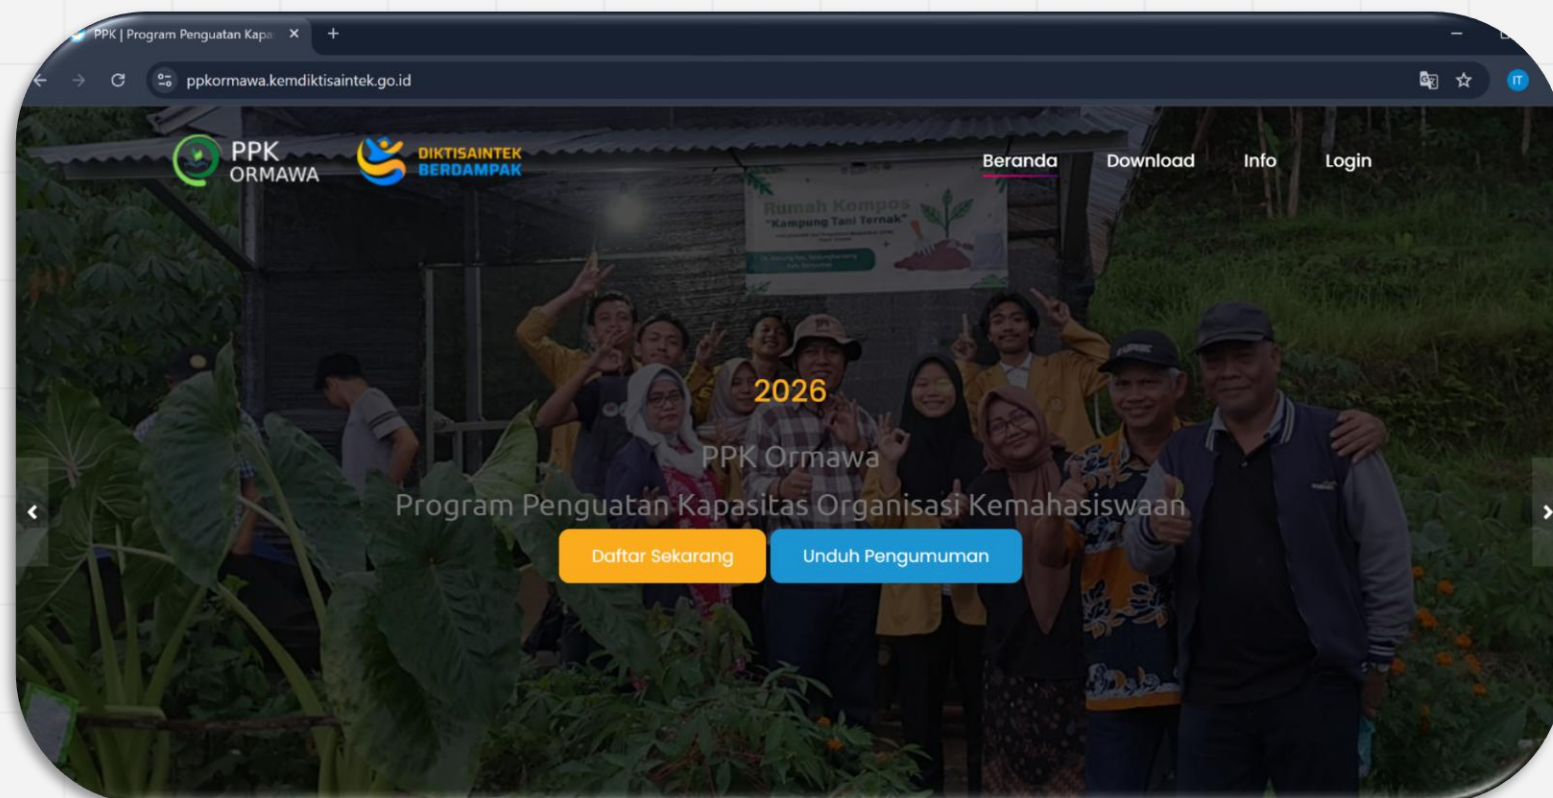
PPK | Program Penguatan Kapa ×
+
ppkormawa.kemdiktisaintek.go.id
IT

PPK ORMAWA
DIKTISAINTEK BERDAMPAK
Beranda
Download
Info
Login

Rumah Kompos
"Kampung Tani Ternak"

2026
PPK Ormawa
Program Penguatan Kapasitas Organisasi Kemahasiswaan
Daftar Sekarang
Unduh Pengumuman